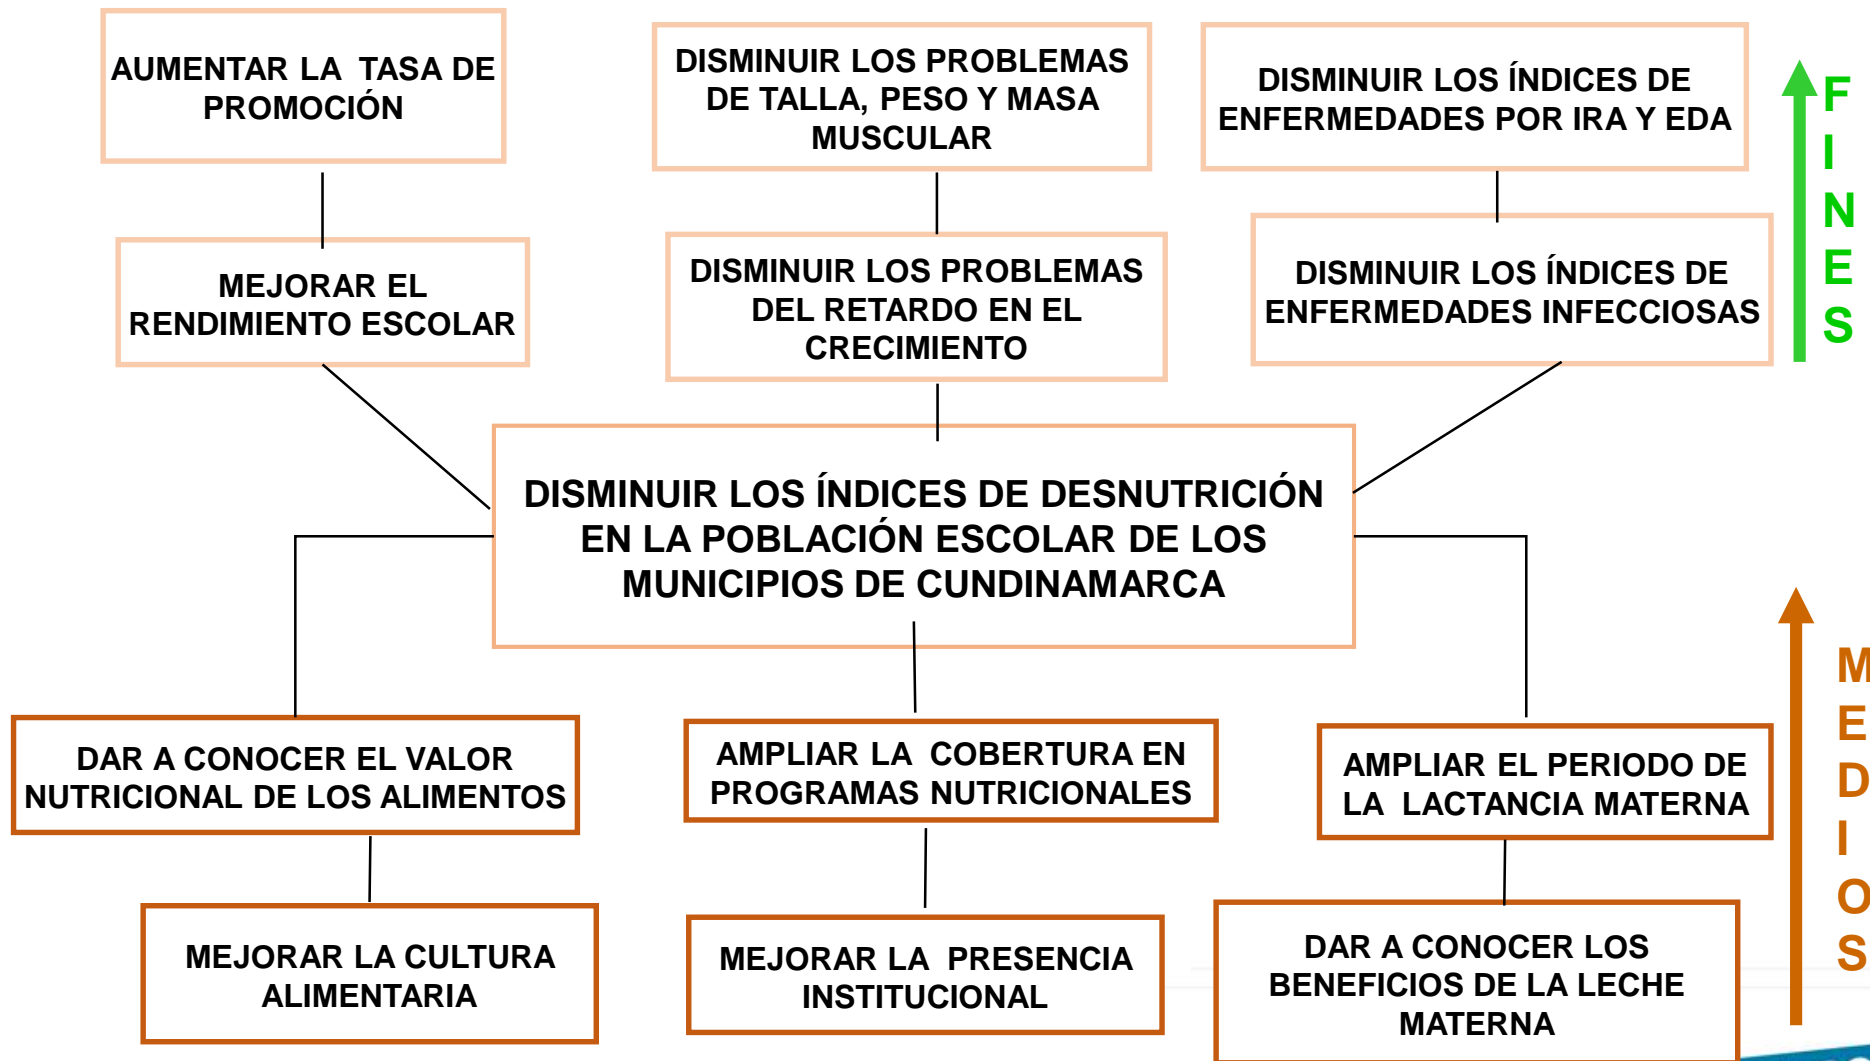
AUMENTAR LA TASA DE PROMOCIÓN

DISMINUIR LOS PROBLEMAS DE TALLA, PESO Y MASA MUSCULAR

DISMINUIR LOS ÍNDICES DE ENFERMEDADES POR IRA Y EDA

F I N E S

MEJORAR EL RENDIMIENTO ESCOLAR

DISMINUIR LOS PROBLEMAS DEL RETARDO EN EL CRECIMIENTO

DISMINUIR LOS ÍNDICES DE ENFERMEDADES INFECCIOSAS

DISMINUIR LOS ÍNDICES DE DESNUTRICIÓN EN LA POBLACIÓN ESCOLAR DE LOS MUNICIPIOS DE CUNDINAMARCA

M E D I O S

DAR A CONOCER EL VALOR NUTRICIONAL DE LOS ALIMENTOS

AMPLIAR LA COBERTURA EN PROGRAMAS NUTRICIONALES

AMPLIAR EL PERIODO DE LA LACTANCIA MATERNA

MEJORAR LA CULTURA ALIMENTARIA

MEJORAR LA PRESENCIA INSTITUCIONAL

DAR A CONOCER LOS BENEFICIOS DE LA LECHE MATERNA